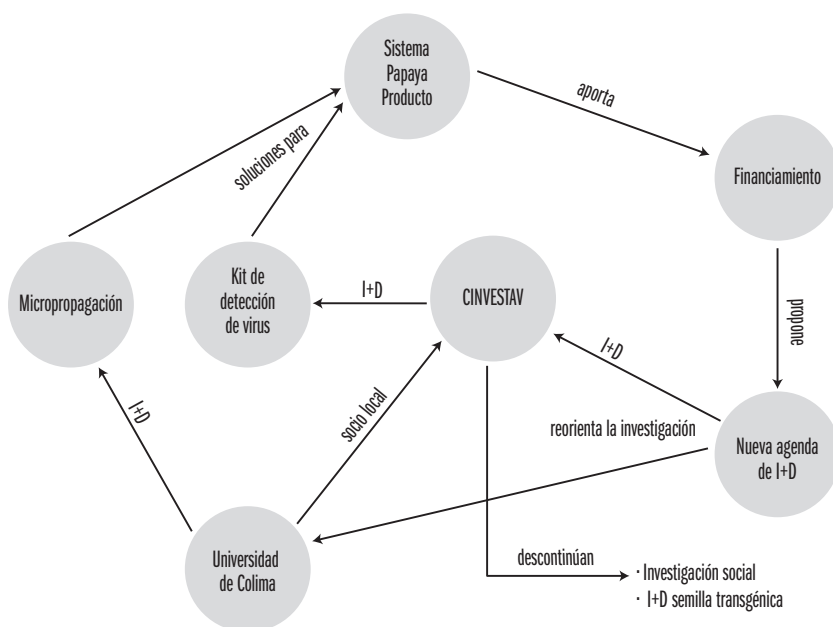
Sistema Papaya Producto

aporta

Financiamiento

soluciones para

Micropropagación

Kit de detección de virus

I+D

CINVESTAV

propone

I+D

reorienta la investigación

Nueva agenda de I+D

I+D

socio local

Universidad de Colima

descontinúan

· Investigación social
· I+D semilla transgénica